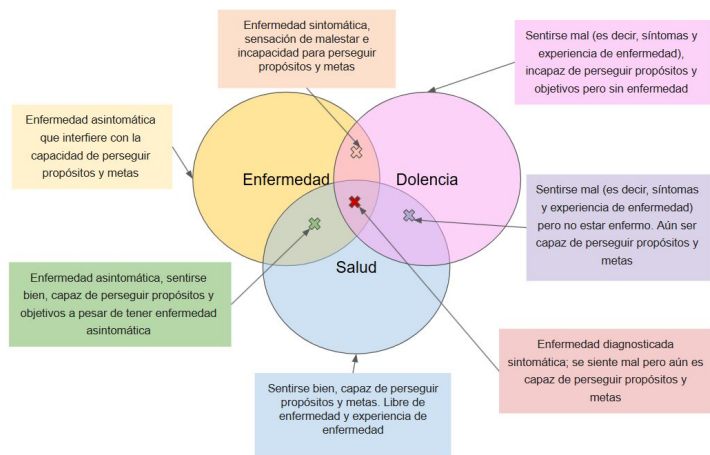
Enfermedad sintomática, sensación de malestar e incapacidad para perseguir propósitos y metas

Sentirse mal (es decir, síntomas y experiencia de enfermedad), incapaz de perseguir propósitos y objetivos pero sin enfermedad

Enfermedad asintomática que interfiere con la capacidad de perseguir propósitos y metas

Enfermedad

Dolencia

Salud

Sentirse mal (es decir, síntomas y experiencia de enfermedad) pero no estar enfermo. Aún ser capaz de perseguir propósitos y metas

Enfermedad asintomática, sentirse bien, capaz de perseguir propósitos y objetivos a pesar de tener enfermedad asintomática

Enfermedad diagnosticada sintomática; se siente mal pero aún es capaz de perseguir propósitos y metas

Sentirse bien, capaz de perseguir propósitos y metas. Libre de enfermedad y experiencia de enfermedad